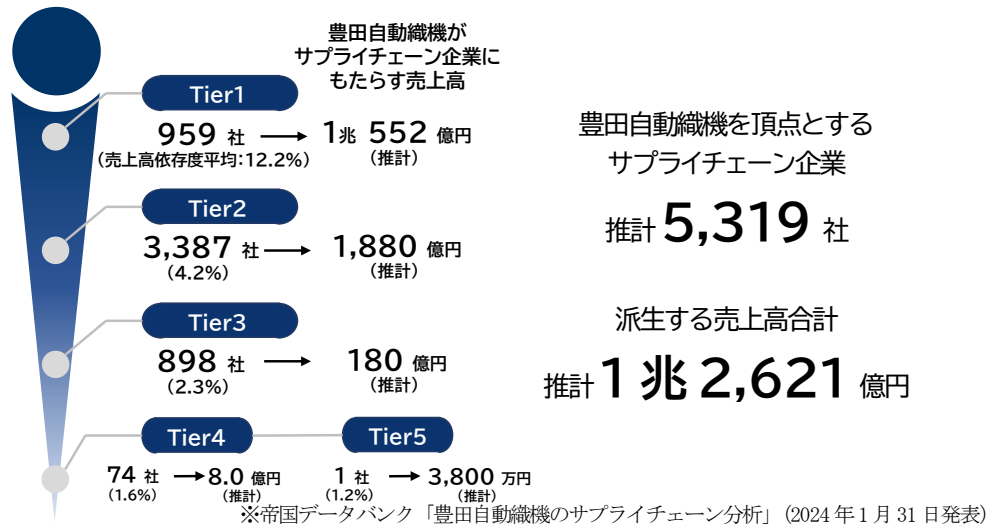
豊田自動織機が
サプライチェーン企業に
もたらす売上高

Tier1
959 社 → 1兆 552 億円
(売上高依存度平均:12.2%) (推計)

Tier2
3,387 社 → 1,880 億円
(4.2%) (推計)

Tier3
898 社 → 180 億円
(2.3%) (推計)

Tier4
74 社 → 8.0 億円
(1.6%) (推計)

Tier5
1 社 → 3,800 万円
(1.2%) (推計)

豊田自動織機を頂点とする
サプライチェーン企業
推計 5,319 社

派生する売上高合計
推計 1 兆 2,621 億円

※帝国データバンク「豊田自動織機のサプライチェーン分析」(2024 年 1 月 31 日発表)